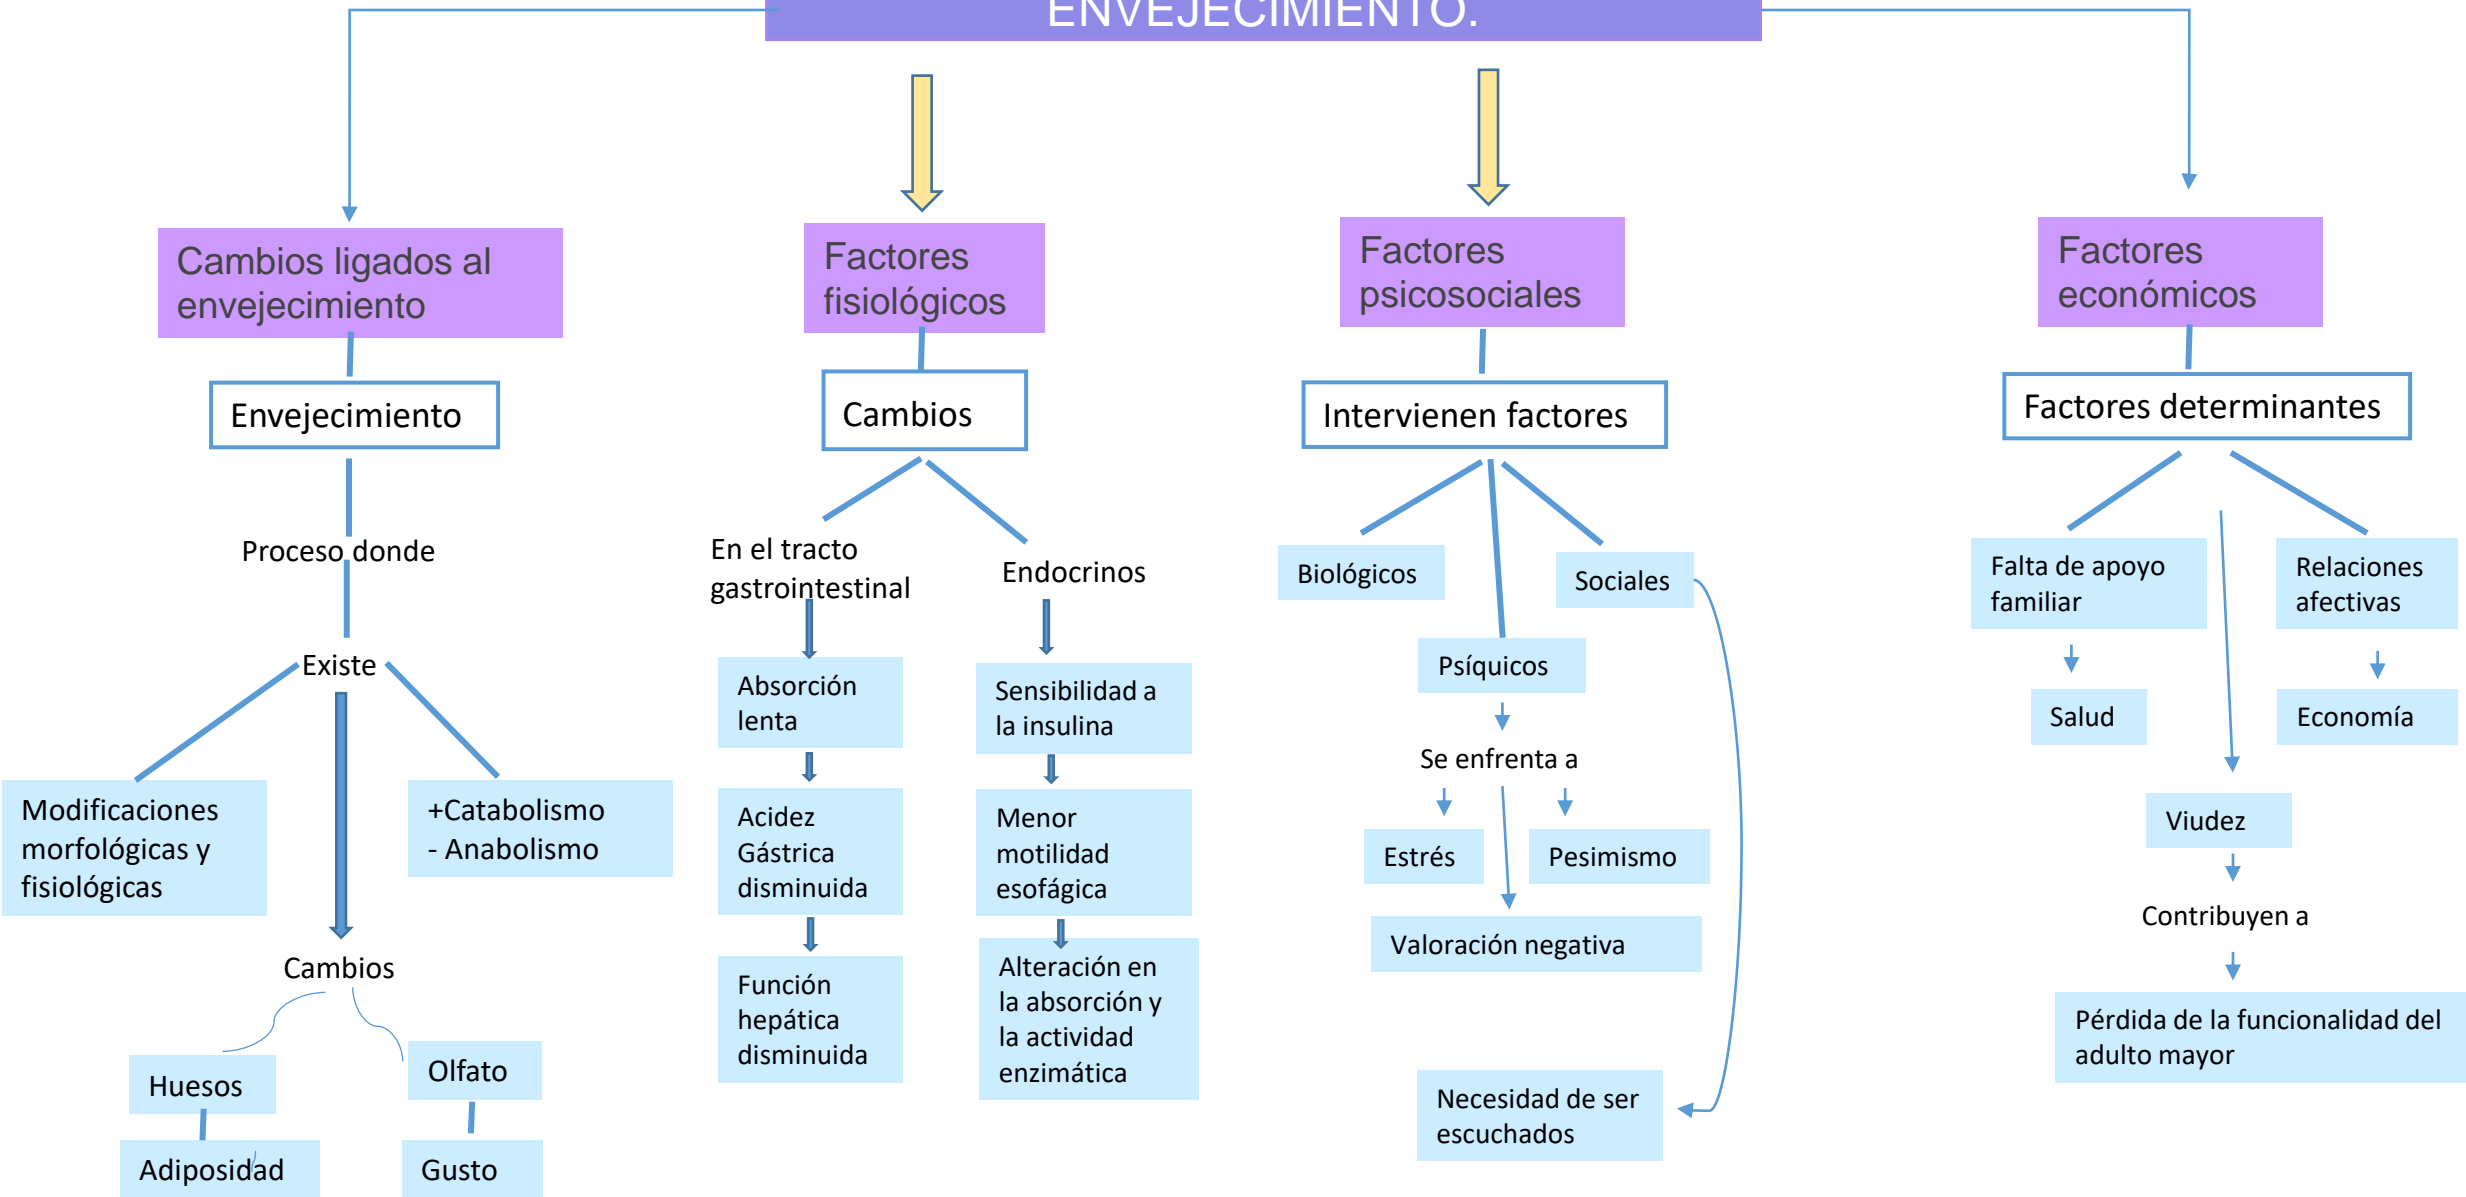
ENVEJECIMIENTO.

Cambios ligados al envejecimiento

Envejecimiento

Proceso donde

Existe

Modificaciones morfológicas y fisiológicas

+Catabolismo - Anabolismo

Cambios

Huesos

Adiposidad

Olfato

Gusto

Factores fisiológicos

Cambios

En el tracto gastrointestinal

Absorción lenta

Acidez Gástrica disminuida

Función hepática disminuida

Endocrinos

Sensibilidad a la insulina

Menor motilidad esofágica

Alteración en la absorción y la actividad enzimática

Factores psicosociales

Intervienen factores

Biológicos

Psíquicos

Sociales

Se enfrenta a

Estrés

Pesimismo

Valoración negativa

Necesidad de ser escuchados

Factores económicos

Factores determinantes

Falta de apoyo familiar

Salud

Relaciones afectivas

Economía

Viudez

Contribuyen a

Pérdida de la funcionalidad del adulto mayor